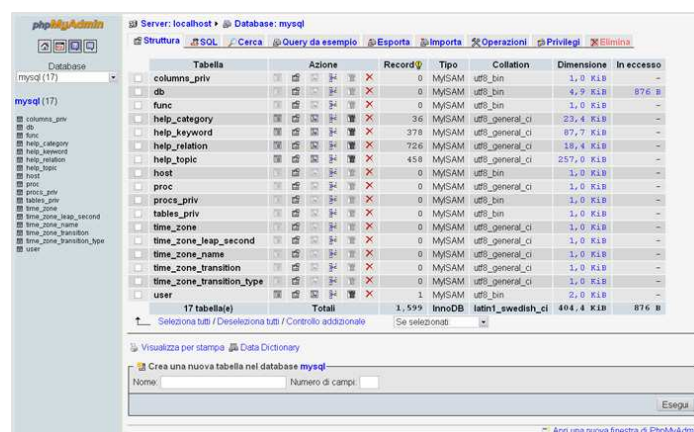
phpMyAdmin

Database
mysql (17)

mysql (17)

columns_priv
db
func
help_category
help_keyword
help_relation
help_topic
host
proc
procs_priv
tables_priv
time_zone
time_zone_leap_second
time_zone_name
time_zone_transition
time_zone_transition_type
user

Server: localhost ▸ Database: mysql

Struttura | SQL | Cerca | Query da esempio | Esporta | Importa | Operazioni | Privilegi | Elimina

| | Tabella | Azione | Record | Tipo | Collation | Dimensione | In eccesso |
|---|---|---|---|---|---|---|---|
| | columns_priv | | 0 | MyISAM | utf8_bin | 1,0 KiB | - |
| | db | | 0 | MyISAM | utf8_bin | 4,9 KiB | 876 B |
| | func | | 0 | MyISAM | utf8_bin | 1,0 KiB | - |
| | help_category | | 36 | MyISAM | utf8_general_ci | 23,4 KiB | - |
| | help_keyword | | 378 | MyISAM | utf8_general_ci | 87,7 KiB | - |
| | help_relation | | 726 | MyISAM | utf8_general_ci | 18,4 KiB | - |
| | help_topic | | 458 | MyISAM | utf8_general_ci | 257,0 KiB | - |
| | host | | 0 | MyISAM | utf8_bin | 1,0 KiB | - |
| | proc | | 0 | MyISAM | utf8_general_ci | 1,0 KiB | - |
| | procs_priv | | 0 | MyISAM | utf8_bin | 1,0 KiB | - |
| | tables_priv | | 0 | MyISAM | utf8_bin | 1,0 KiB | - |
| | time_zone | | 0 | MyISAM | utf8_general_ci | 1,0 KiB | - |
| | time_zone_leap_second | | 0 | MyISAM | utf8_general_ci | 1,0 KiB | - |
| | time_zone_name | | 0 | MyISAM | utf8_general_ci | 1,0 KiB | - |
| | time_zone_transition | | 0 | MyISAM | utf8_general_ci | 1,0 KiB | - |
| | time_zone_transition_type | | 0 | MyISAM | utf8_general_ci | 1,0 KiB | - |
| | user | | 1 | MyISAM | utf8_bin | 2,0 KiB | - |
| | 17 tabella(e) | Totali | 1.599 | InnoDB | latin1_swedish_ci | 404,4 KiB | 876 B |

Seleziona tutti / Deseleziona tutti / Controllo addizionale    Se selezionati

Visualizza per stampa   Data Dictionary

Crea una nuova tabella nel database mysql
Nome:   Numero di campi:

Esegui

Apri una nuova finestra di PhpMyAdm